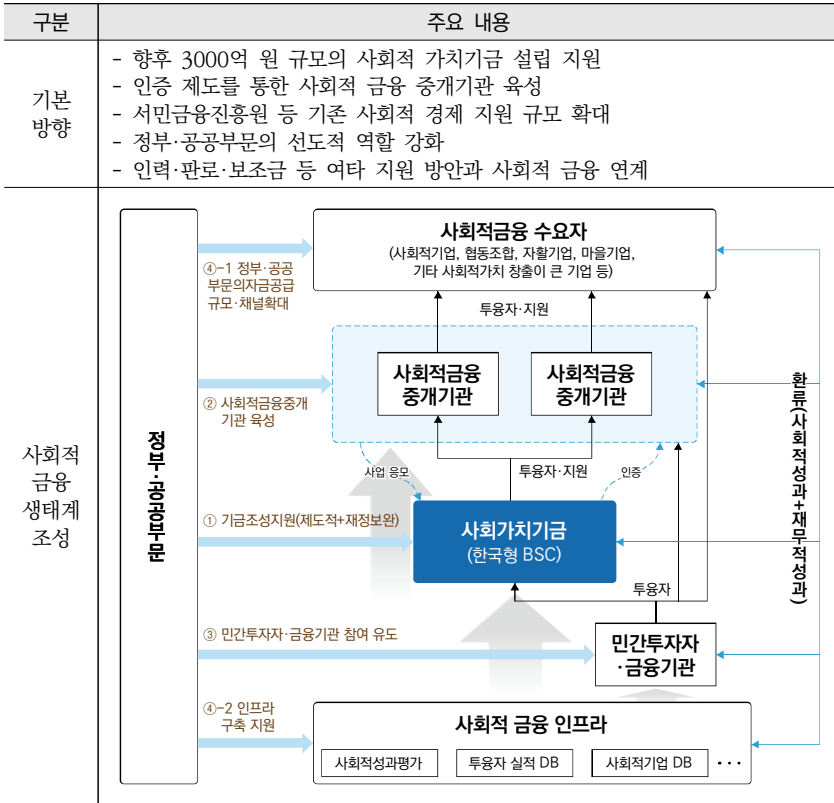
| 구분 | 주요 내용 |
|---|---|
| 기본 방향 | - 향후 3000억 원 규모의 사회적 가치기금 설립 지원<br>- 인증 제도를 통한 사회적 금융 중개기관 육성<br>- 서민금융진흥원 등 기존 사회적 경제 지원 규모 확대<br>- 정부·공공부문의 선도적 역할 강화<br>- 인력·판로·보조금 등 여타 지원 방안과 사회적 금융 연계 |
| 사회적 금융 생태계 조성 | 정부·공공부문<br>사회적금융 수요자<br>(사회적기업, 협동조합, 자활기업, 마을기업, 기타 사회적가치 창출이 큰 기업 등)<br>④-1 정부·공공부문의자금공급 규모·채널확대<br>투융자·지원<br>사회적금융 중개기관<br>사회적금융 중개기관<br>② 사회적금융중개 기관 육성<br>환류(사회적성과+재무적성과)<br>사업 응모<br>투융자·지원<br>인증<br>① 기금조성지원(제도적+재정보완)<br>사회가치기금<br>(한국형 BSC)<br>투융자<br>③ 민간투자자·금융기관 참여 유도<br>민간투자자 ·금융기관<br>④-2 인프라 구축 지원<br>사회적 금융 인프라<br>사회적성과평가<br>투융자 실적 DB<br>사회적기업 DB<br>··· |